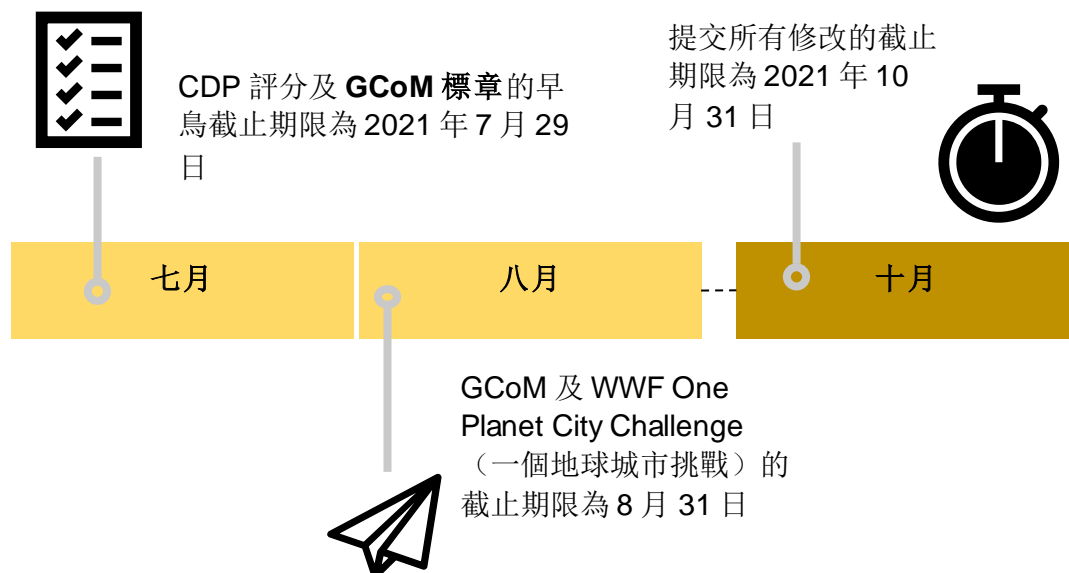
提交所有修改的截止期限為 2021 年 10 月 31 日

CDP 評分及 **GCoM 標章**的早鳥截止期限為 2021 年 7 月 29 日

七月

八月

十月

GCoM 及 WWF One Planet City Challenge（一個地球城市挑戰）的截止期限為 8 月 31 日